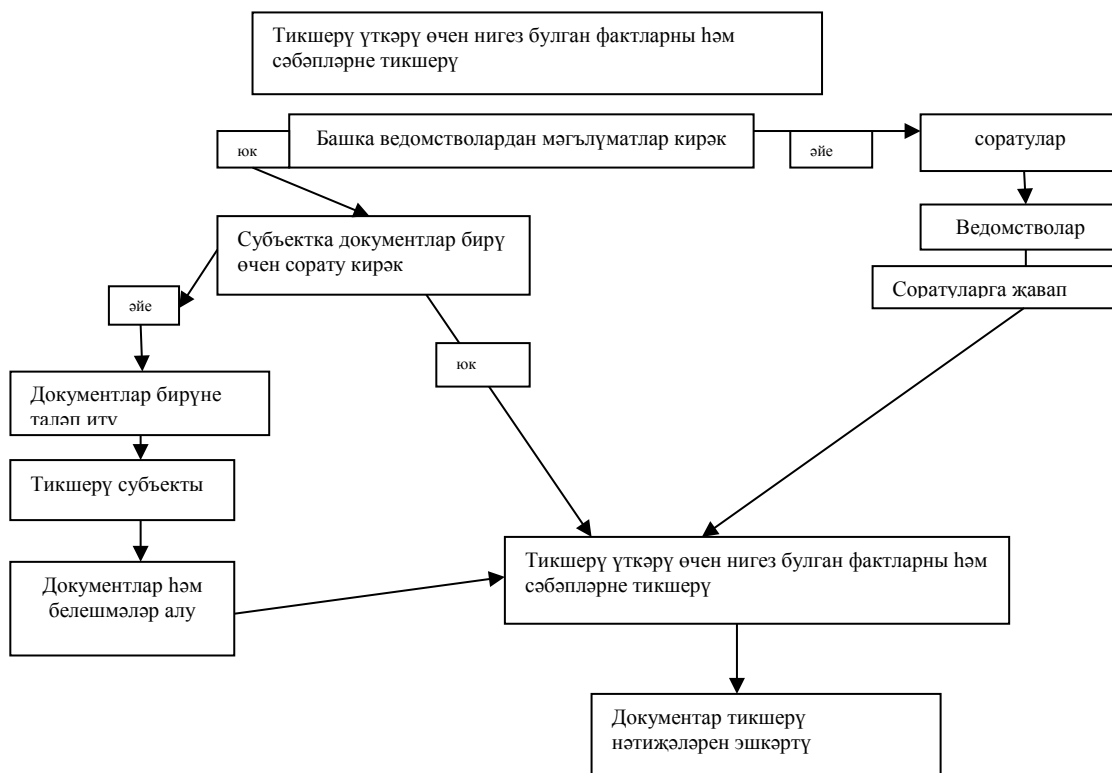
Тикшерү үткәрү өчен нигез булган фактларны һәм сәбәпләрне тикшерү

юк

Башка ведомстволардан мәгълүматлар кирәк

әйе

соратулар

Ведомстволар

Соратуларга җавап

Субъектка документлар бирү өчен сорату кирәк

әйе

юк

Документлар бирүне таләп итү

Тикшерү субъекты

Документлар һәм белешмәләр алу

Тикшерү үткәрү өчен нигез булган фактларны һәм сәбәпләрне тикшерү

Документар тикшерү нәтиҗәләрен эшкәртү